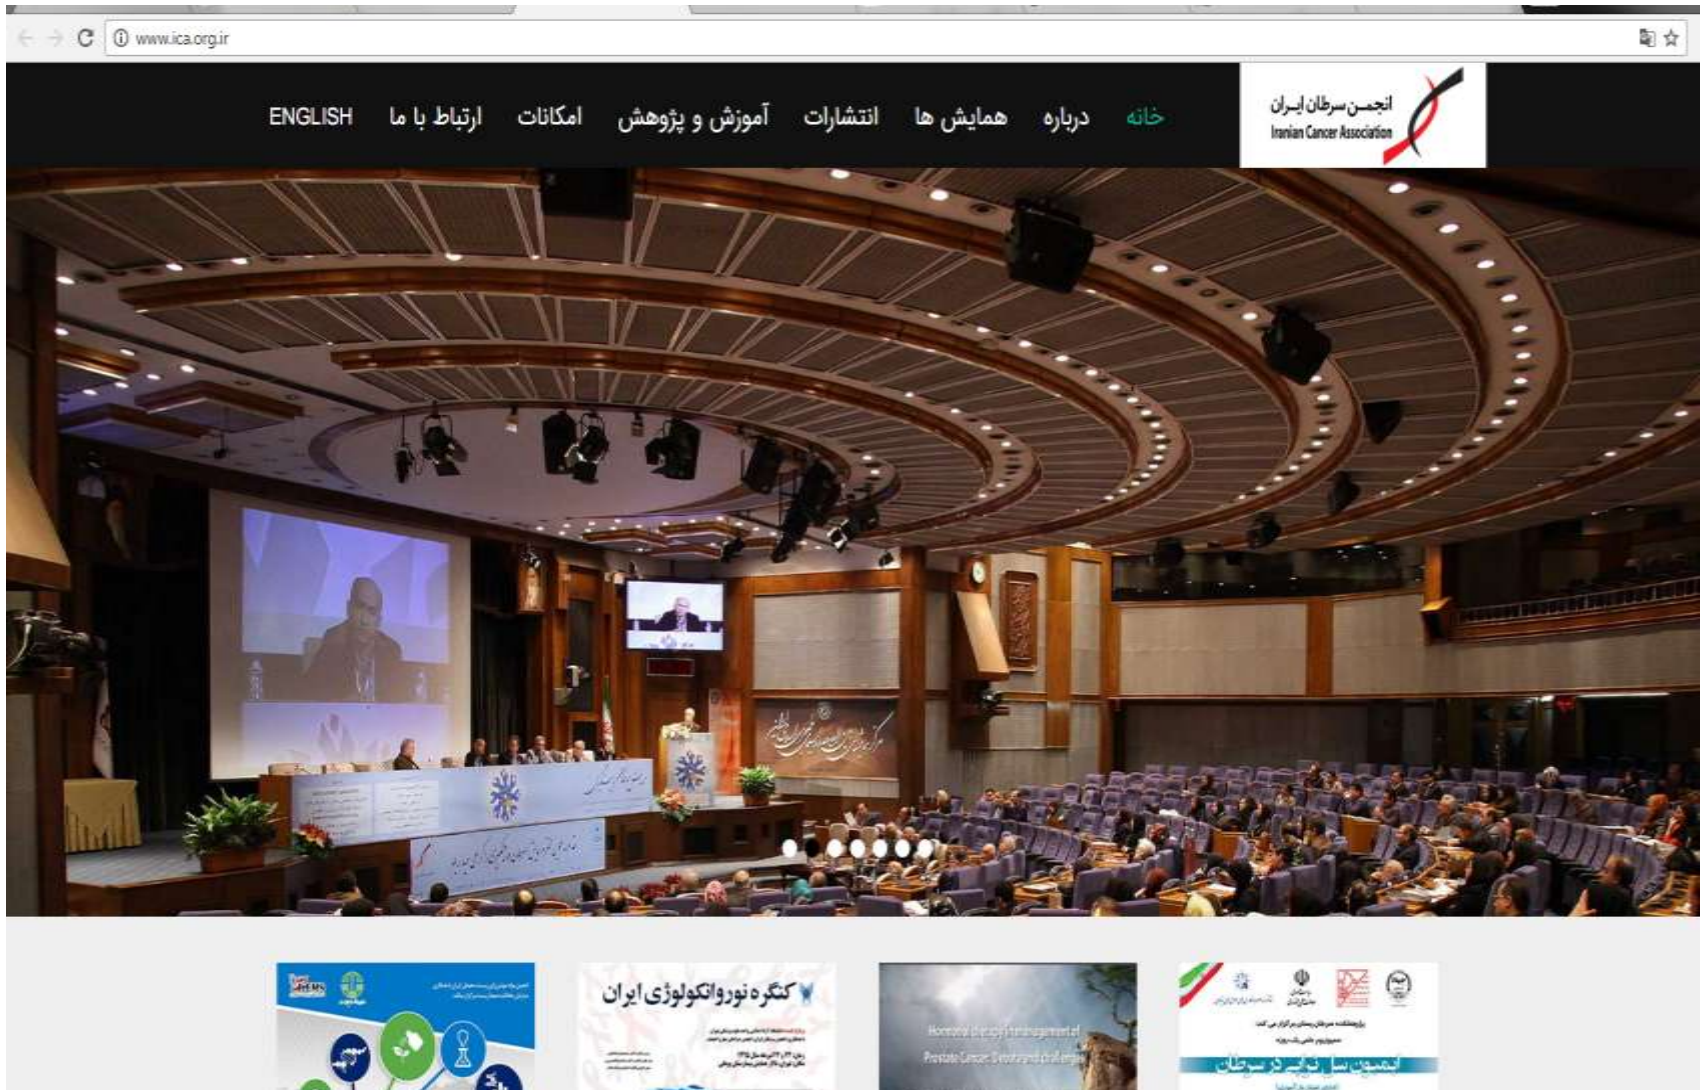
www.ica.org.ir

انجمن سرطان ایران
Iranian Cancer Association

خانه درباره همایش ها انتشارات آموزش و پژوهش امکانات ارتباط با ما ENGLISH

کنگره نوروانکولوژی ایران

Hormonal therapy in management of Prostate Cancer: Development and challenges

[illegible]